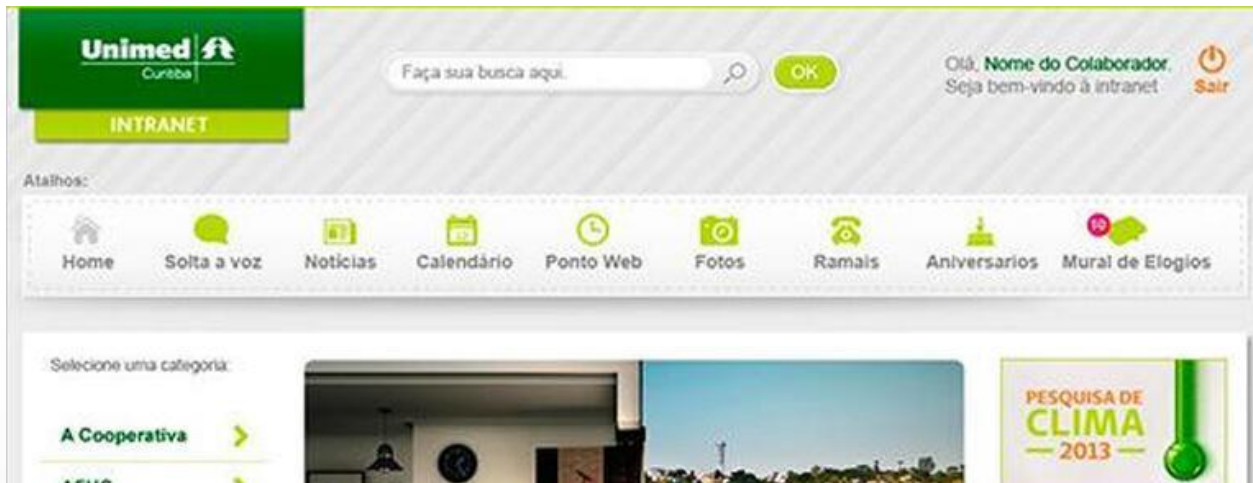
Unimed
Curitiba

INTRANET

Faça sua busca aqui.

OK

Olá, Nome do Colaborador.
Seja bem-vindo à intranet

Sair

Atalhos:

Home
Solta a voz
Notícias
Calendário
Ponto Web
Fotos
Ramais
Aniversarios
10
Mural de Elogios

Selecione uma categoria:

A Cooperativa

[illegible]

PESQUISA DE
CLIMA
2013